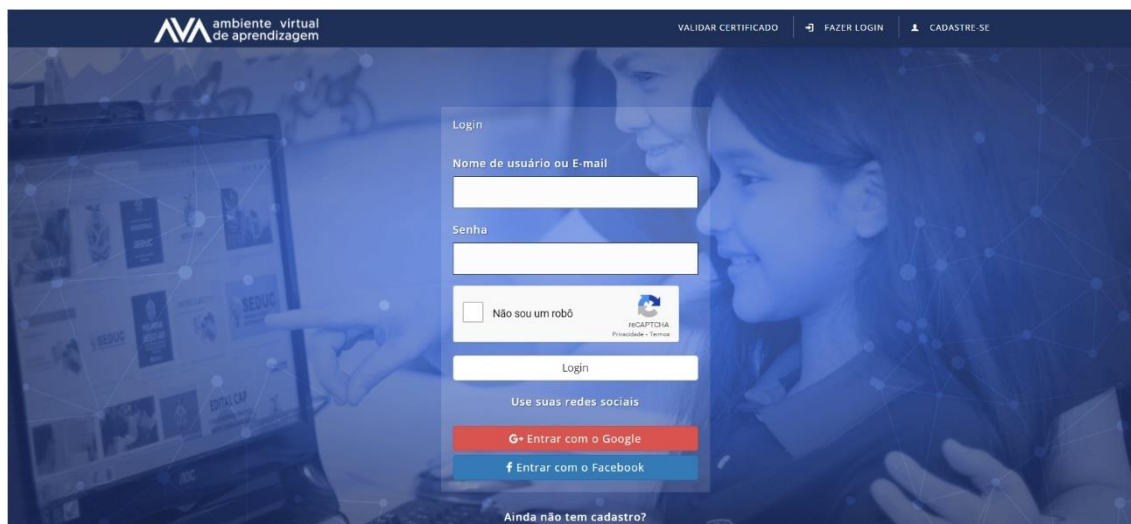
AVA ambiente virtual de aprendizagem

VALIDAR CERTIFICADO | FAZER LOGIN | CADASTRE-SE

SEDUC

SEDUC

SEDUC

EDITAL CAP

Login

Nome de usuário ou E-mail

Senha

Não sou um robô

reCAPTCHA
Privacidade - Termos

Login

Use suas redes sociais

G+ Entrar com o Google

f Entrar com o Facebook

Ainda não tem cadastro?